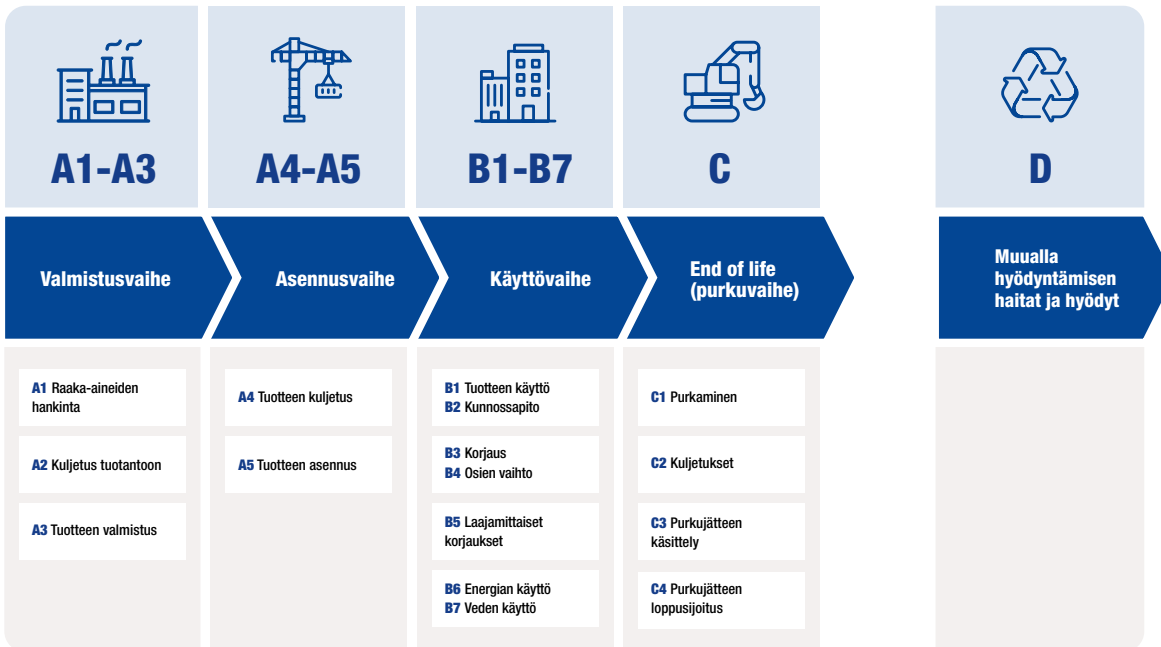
A1-A3

A4-A5

B1-B7

C

D

Valmistusvaihe

Asennusvaihe

Käyttövaihe

End of life (purkuvaihe)

Muualla hyödyntämisen haitat ja hyödyt

A1 Raaka-aineiden hankinta

A2 Kuljetus tuotantoon

A3 Tuotteen valmistus

A4 Tuotteen kuljetus

A5 Tuotteen asennus

B1 Tuotteen käyttö
B2 Kunnossapito

B3 Korjaus
B4 Osien vaihto

B5 Laajamittaiset korjaukset

B6 Energian käyttö
B7 Veden käyttö

C1 Purkaminen

C2 Kuljetukset

C3 Purkujätteen käsittely

C4 Purkujätteen loppusijoitus